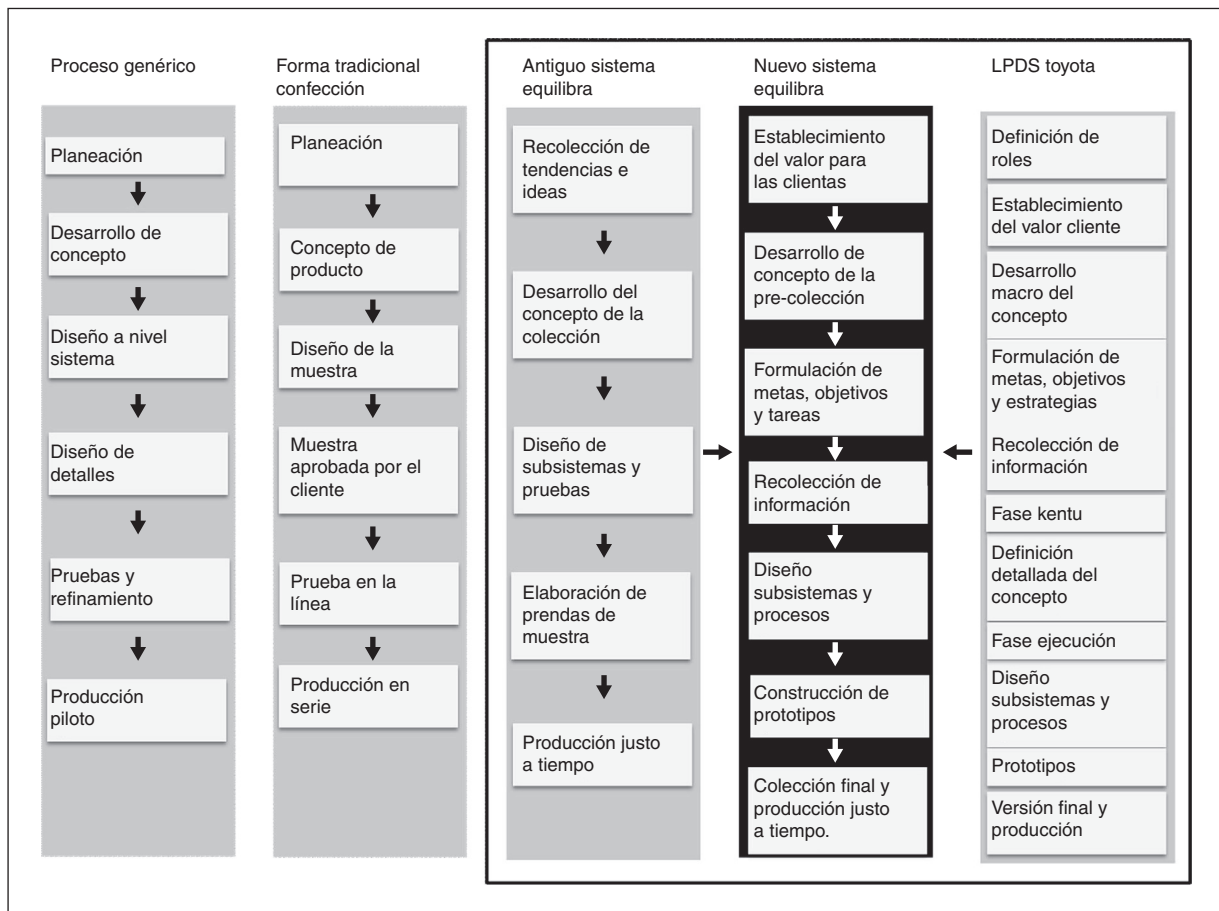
Proceso genérico

Planeación

Desarrollo de concepto

Diseño a nivel sistema

Diseño de detalles

Pruebas y refinamiento

Producción piloto

Forma tradicional confección

Planeación

Concepto de producto

Diseño de la muestra

Muestra aprobada por el cliente

Prueba en la línea

Producción en serie

Antiguo sistema equilibra

Recolección de tendencias e ideas

Desarrollo del concepto de la colección

Diseño de subsistemas y pruebas

Elaboración de prendas de muestra

Producción justo a tiempo

Nuevo sistema equilibra

Establecimiento del valor para las clientas

Desarrollo de concepto de la pre-colección

Formulación de metas, objetivos y tareas

Recolección de información

Diseño subsistemas y procesos

Construcción de prototipos

Colección final y producción justo a tiempo.

LPDS toyota

Definición de roles

Establecimiento del valor cliente

Desarrollo macro del concepto

Formulación de metas, objetivos y estrategias

Recolección de información

Fase kentu

Definición detallada del concepto

Fase ejecución

Diseño subsistemas y procesos

Prototipos

Versión final y producción